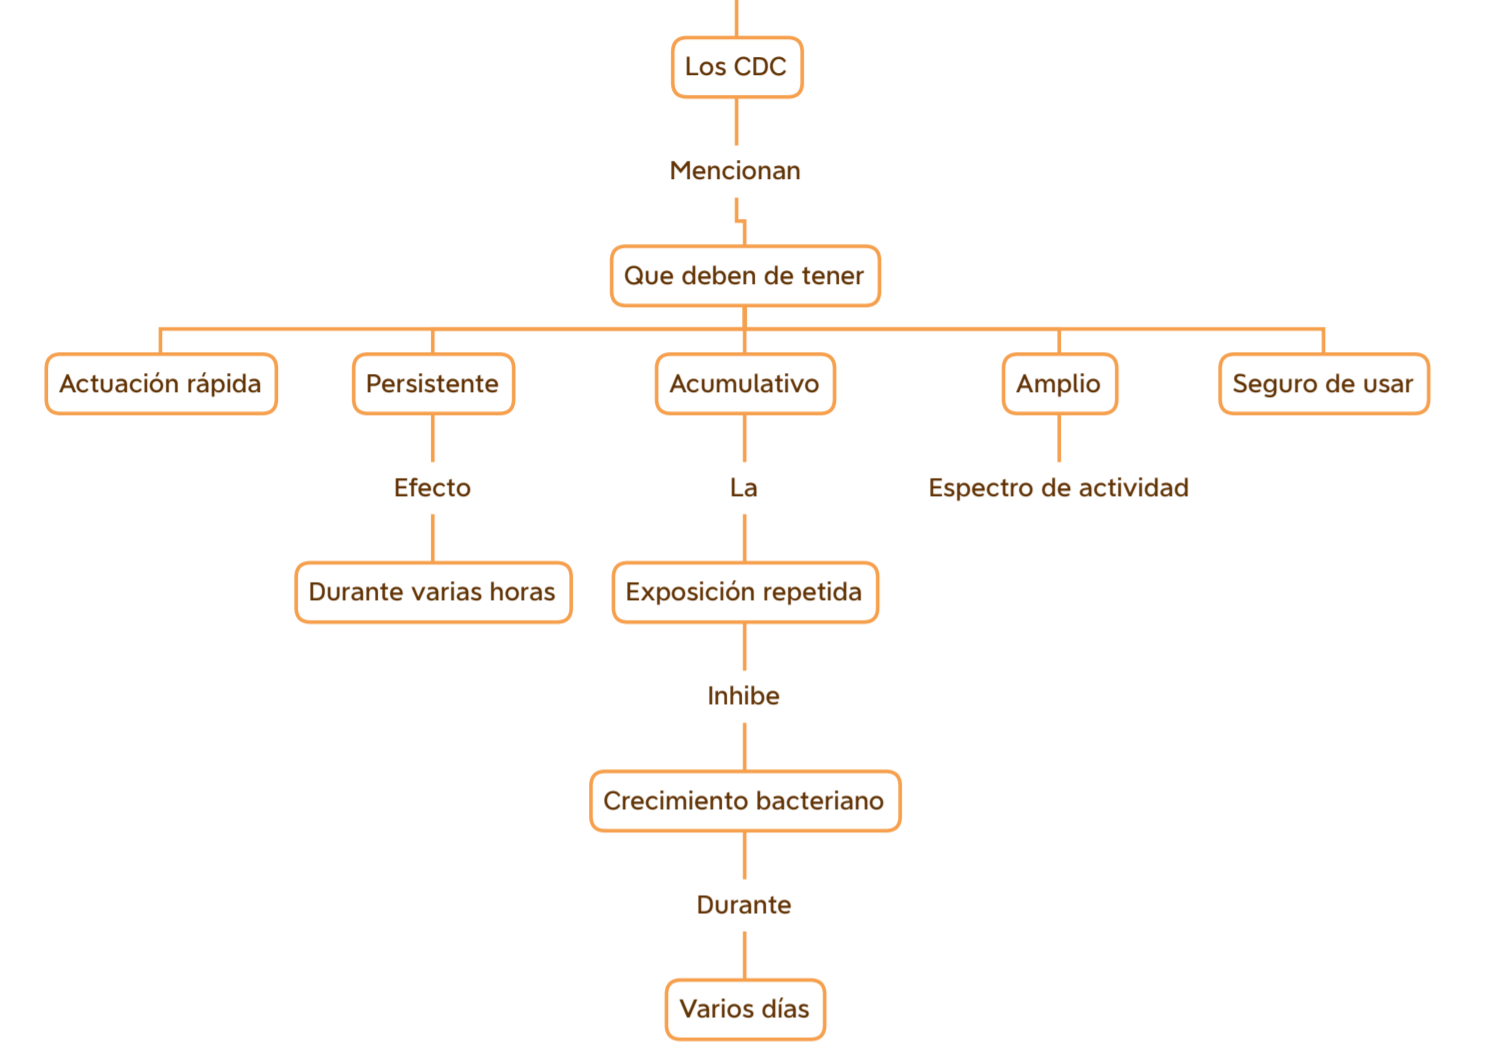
Los CDC

Mencionan

Que deben de tener

Actuación rápida

Persistente

Acumulativo

Amplio

Seguro de usar

Efecto

La

Espectro de actividad

Durante varias horas

Exposición repetida

Inhibe

Crecimiento bacteriano

Durante

Varios días